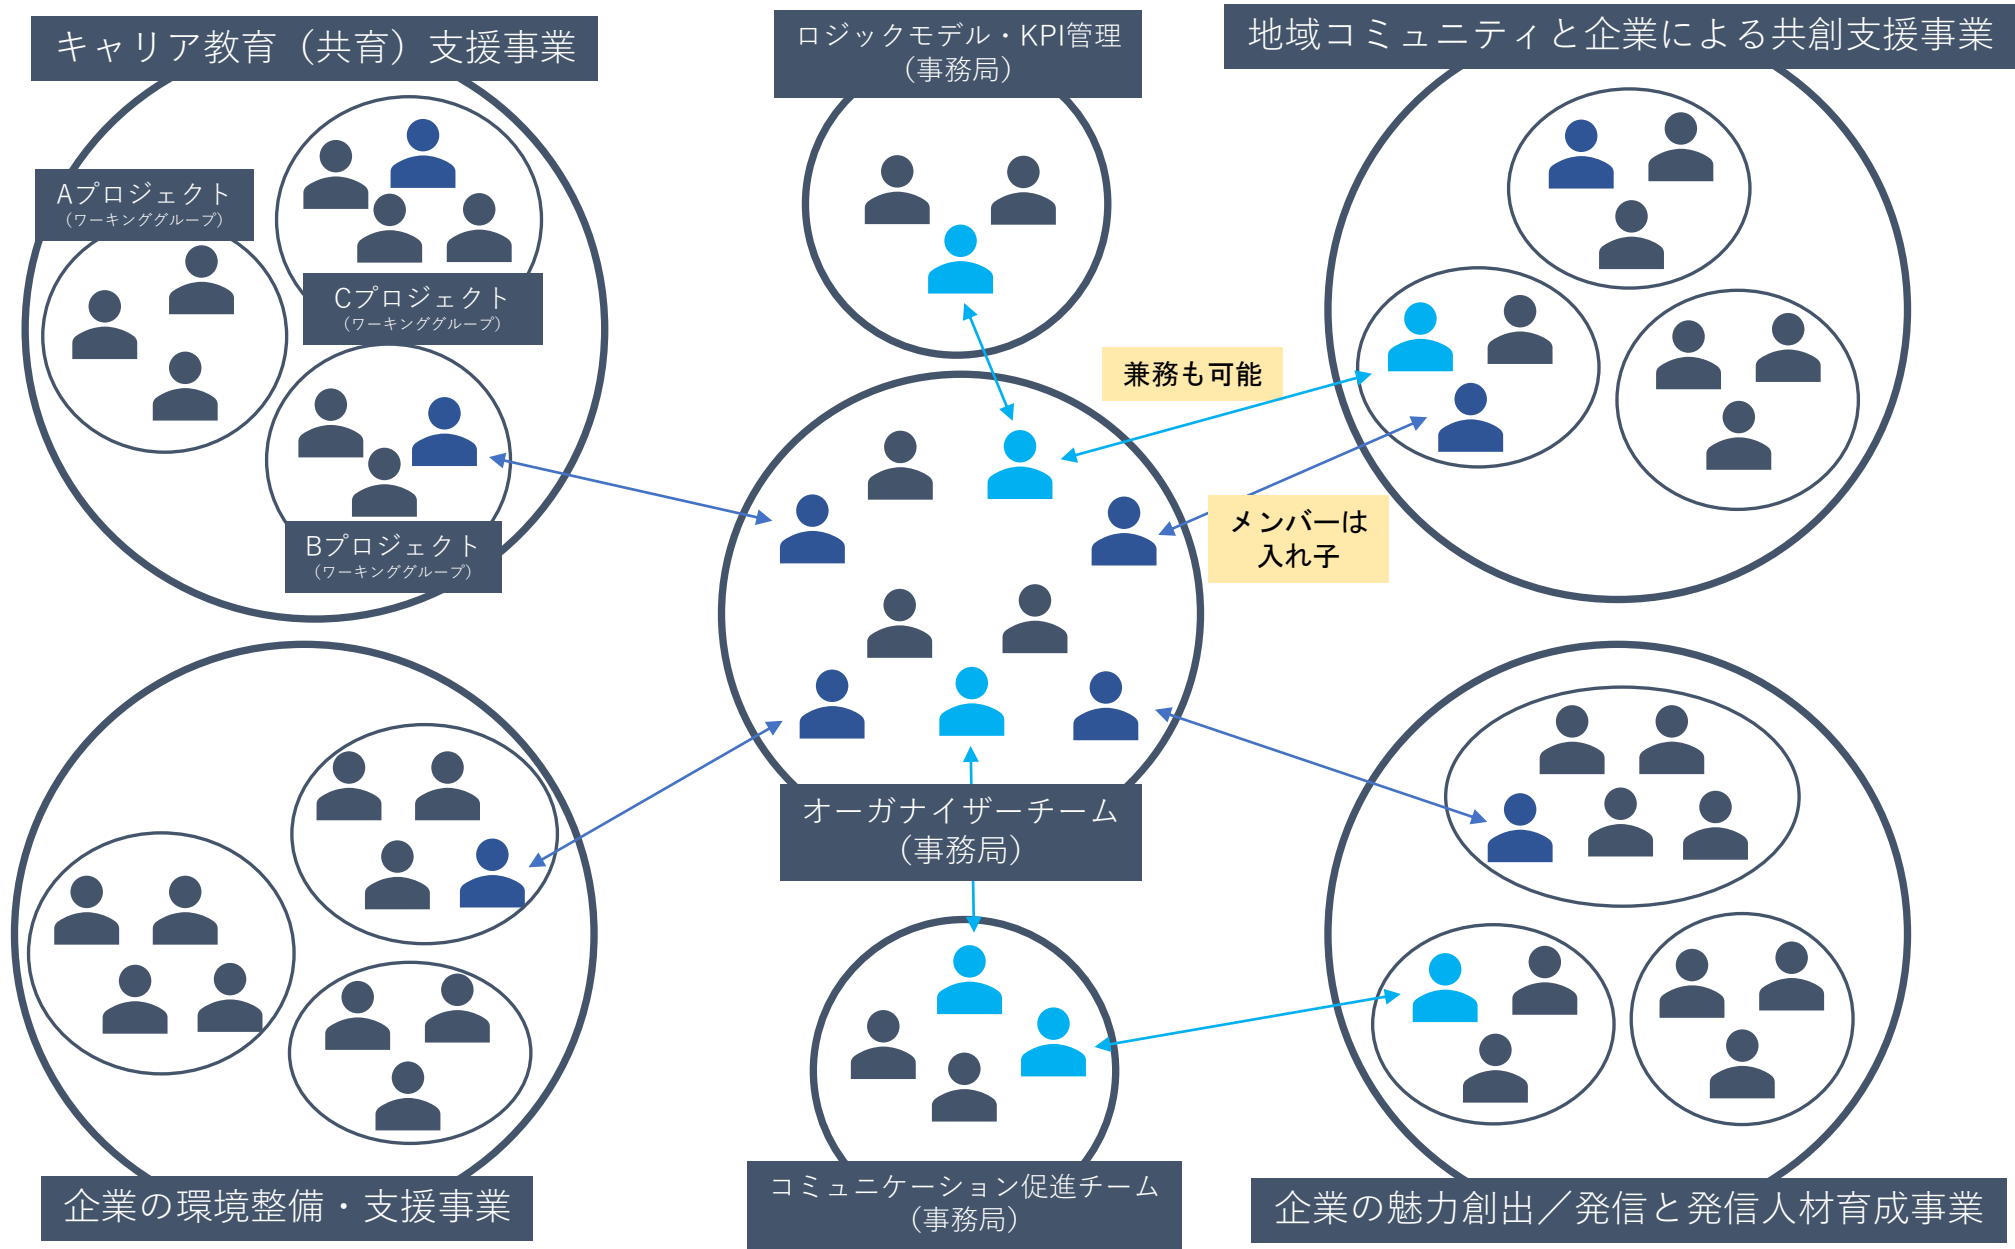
キャリア教育（共育）支援事業

Aプロジェクト
（ワーキンググループ）

Cプロジェクト
（ワーキンググループ）

Bプロジェクト
（ワーキンググループ）

ロジックモデル・KPI管理
（事務局）

地域コミュニティと企業による共創支援事業

兼務も可能

メンバーは
入れ子

オーガナイザーチーム
（事務局）

企業の環境整備・支援事業

コミュニケーション促進チーム
（事務局）

企業の魅力創出／発信と発信人材育成事業